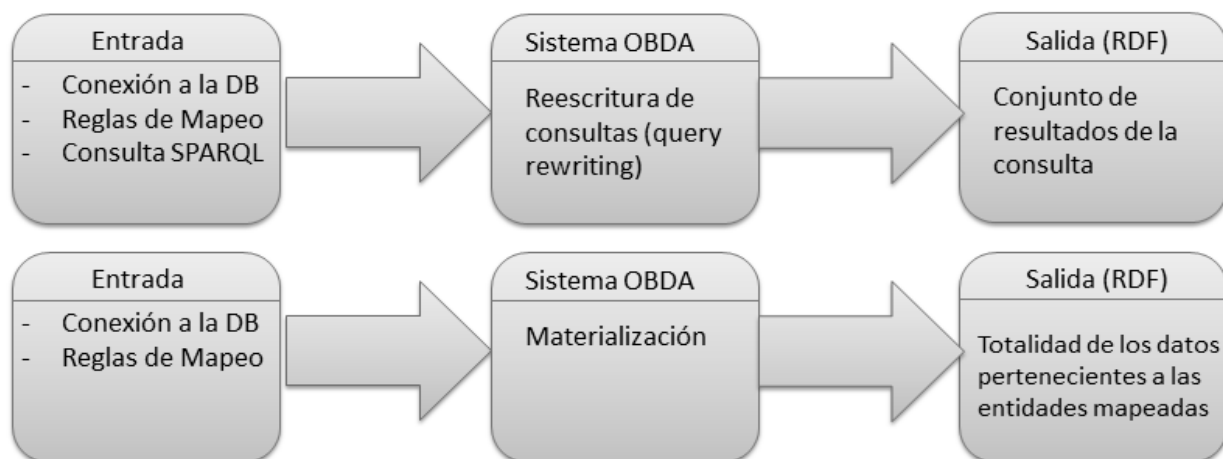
Entrada
- Conexión a la DB
- Reglas de Mapeo
- Consulta SPARQL

Sistema OBDA
Reescritura de consultas (query rewriting)

Salida (RDF)
Conjunto de resultados de la consulta

Entrada
- Conexión a la DB
- Reglas de Mapeo

Sistema OBDA
Materialización

Salida (RDF)
Totalidad de los datos pertenecientes a las entidades mapeadas